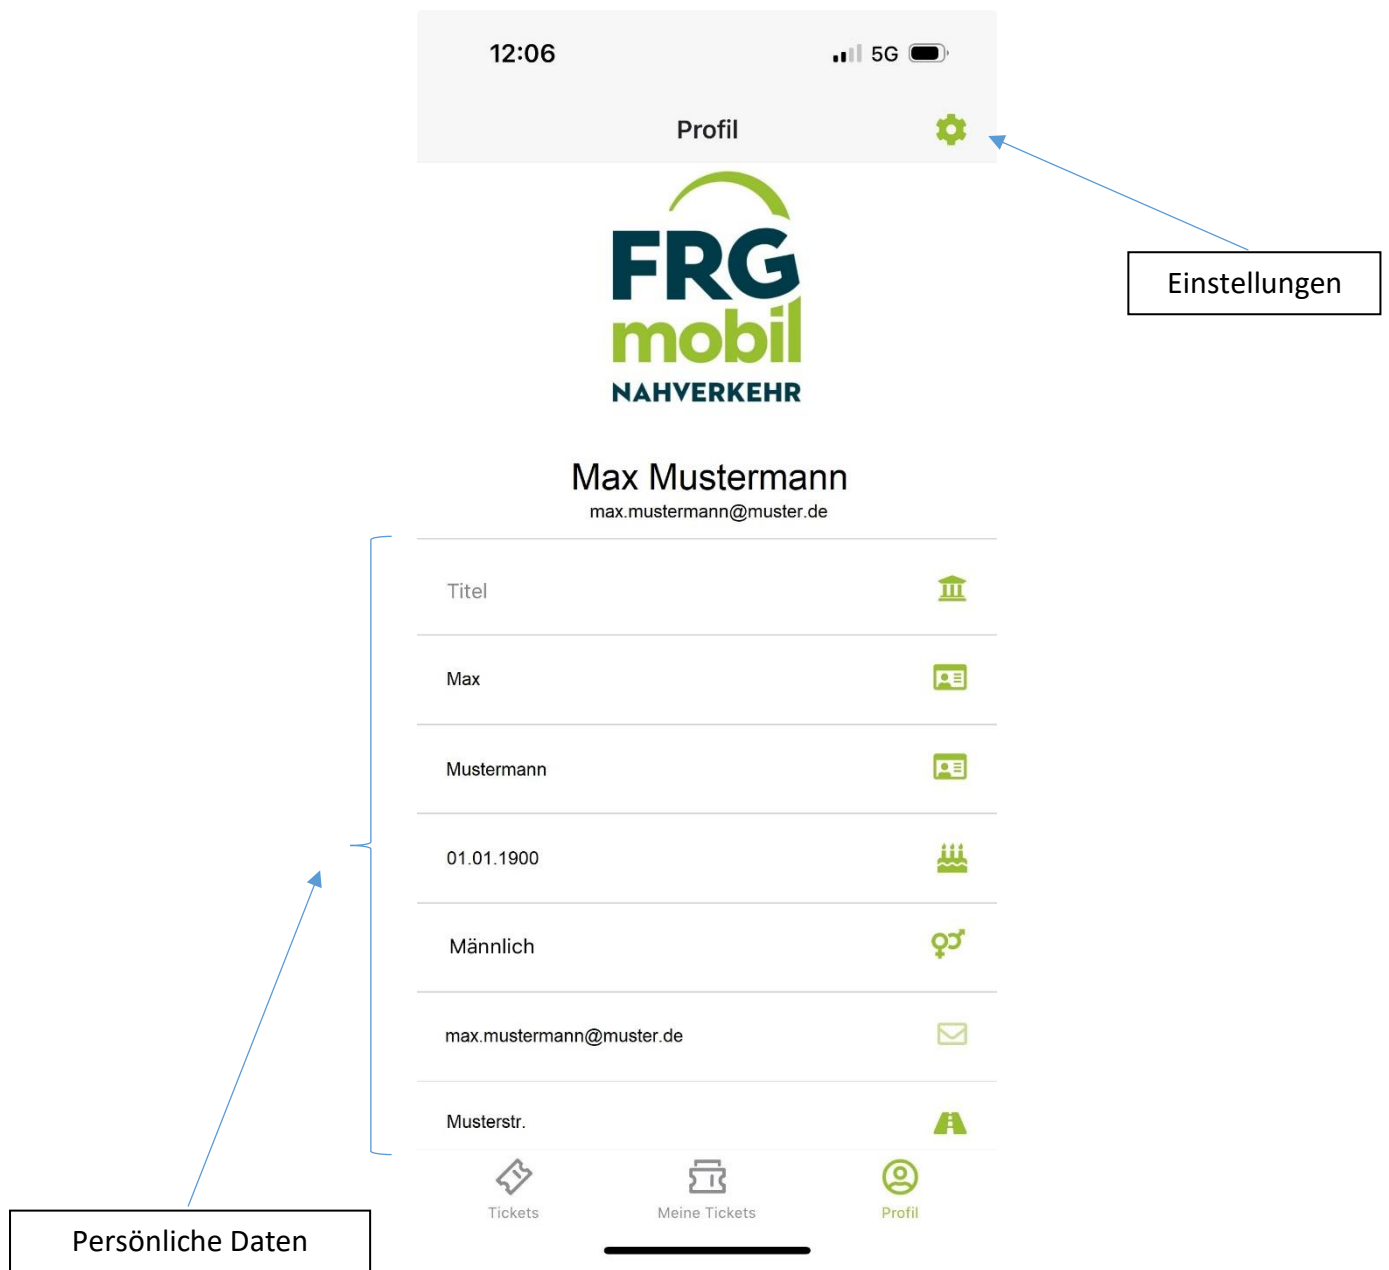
12:06

5G

Profil

Einstellungen

FRG
mobil
NAHVERKEHR

Max Mustermann
max.mustermann@muster.de

Titel

Max

Mustermann

01.01.1900

Männlich

max.mustermann@muster.de

Musterstr.

Tickets

Meine Tickets

Profil

Persönliche Daten